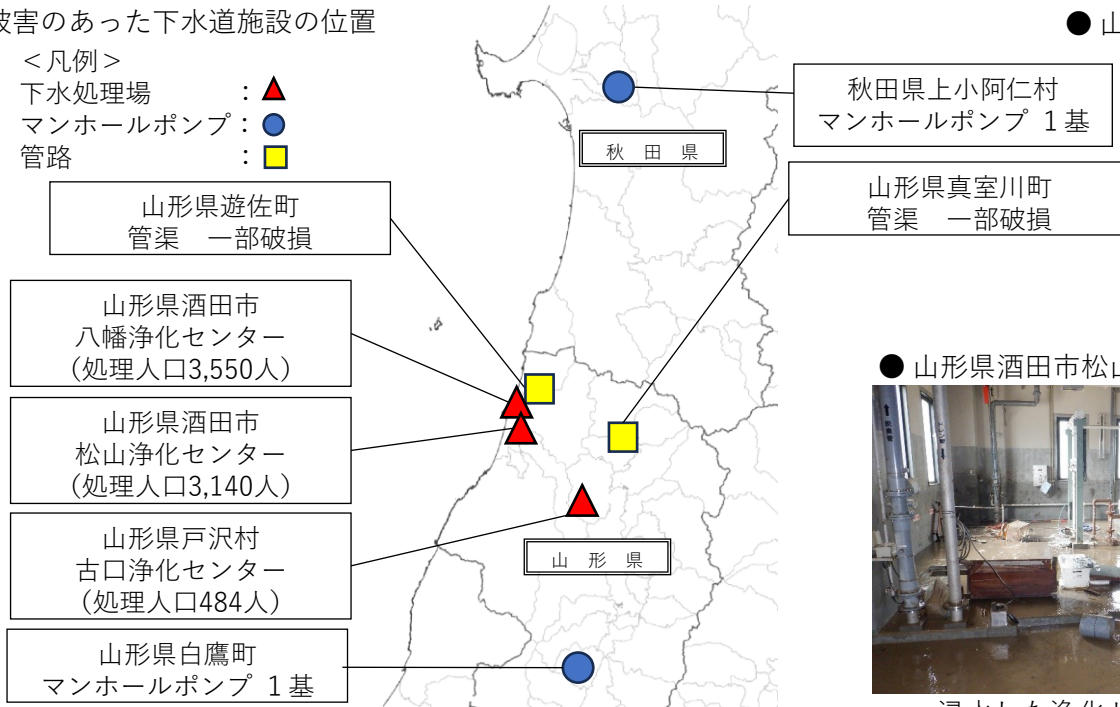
被害のあった下水道施設の位置

＜凡例＞
下水処理場　：▲
マンホールポンプ：●
管路　：□

山形県遊佐町
管渠　一部破損

山形県酒田市
八幡浄化センター
（処理人口3,550人）

山形県酒田市
松山浄化センター
（処理人口3,140人）

山形県戸沢村
古口浄化センター
（処理人口484人）

山形県白鷹町
マンホールポンプ １基

秋田県

山形県

● 山

秋田県上小阿仁村
マンホールポンプ １基

山形県真室川町
管渠　一部破損

● 山形県酒田市松山

浸水した浄化